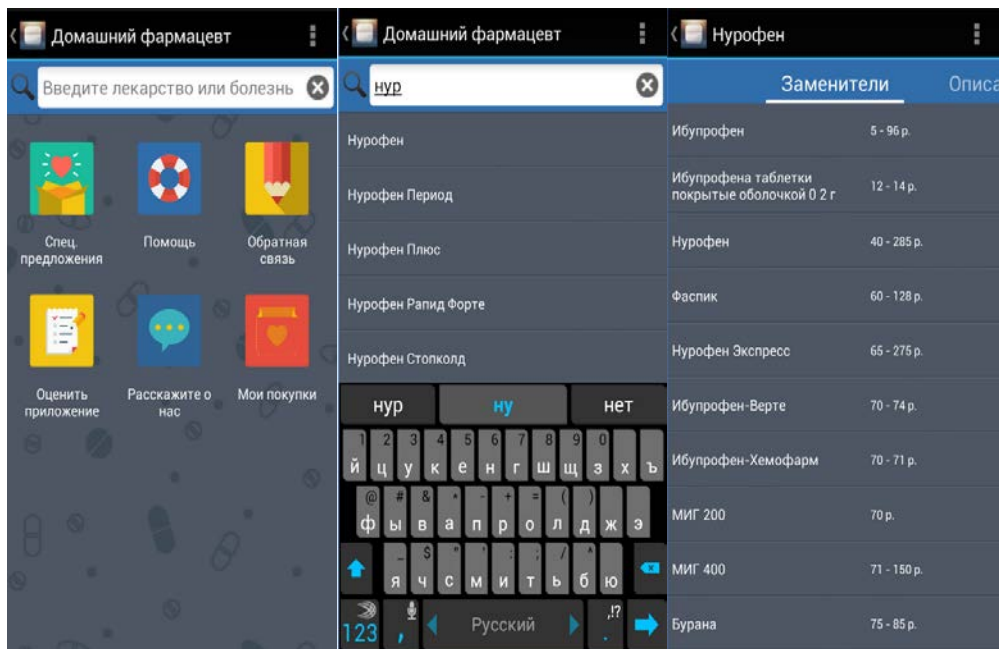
Домашний фармацевт

Введите лекарство или болезнь

Спец. предложения

Помощь

Обратная связь

Оценить приложение

Расскажите о нас

Мои покупки

Домашний фармацевт

нур

Нурофен

Нурофен Период

Нурофен Плюс

Нурофен Рапид Форте

Нурофен Стопколд

нур | ну | нет

1 2 3 4 5 6 7 8 9 0

й ц у к е н г ш щ з х ъ

@ # & * - + = ( )

ф ы в а п р о л д ж э

_ $ " ' : ; / ?

я ч с м и т ь б ю

123 , Русский .!?

Нурофен

Заменители | Описа

| | |
|---|---|
| Ибупрофен | 5 - 96 р. |
| Ибупрофена таблетки покрытые оболочкой 0 2 г | 12 - 14 р. |
| Нурофен | 40 - 285 р. |
| Фаспик | 60 - 128 р. |
| Нурофен Экспресс | 65 - 275 р. |
| Ибупрофен-Верте | 70 - 74 р. |
| Ибупрофен-Хемофарм | 70 - 71 р. |
| МИГ 200 | 70 р. |
| МИГ 400 | 71 - 150 р. |
| Бурана | 75 - 85 р. |